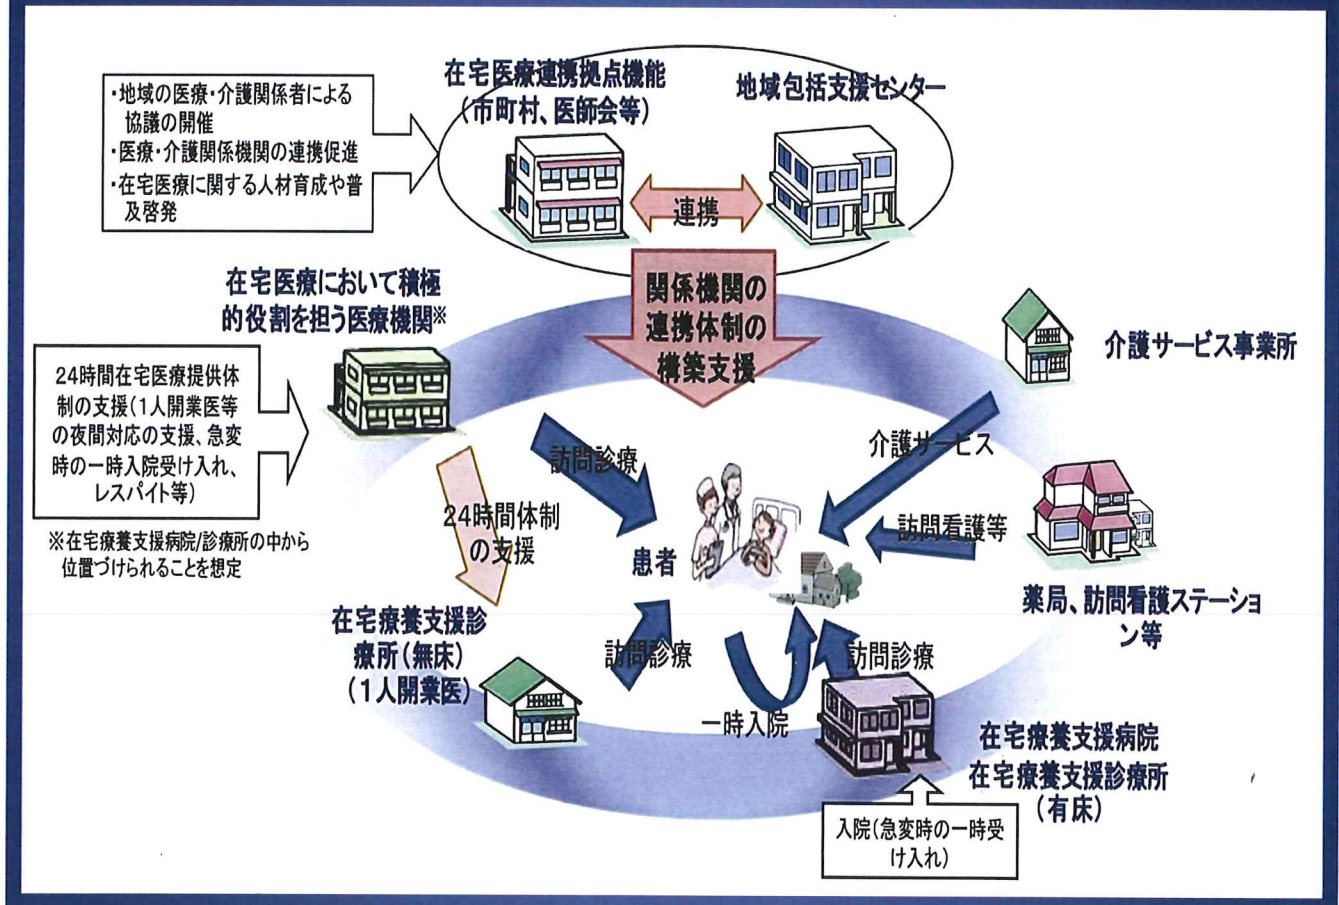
・地域の医療・介護関係者による協議の開催
・医療・介護関係機関の連携促進
・在宅医療に関する人材育成や普及啓発

在宅医療連携拠点機能
（市町村、医師会等）

地域包括支援センター

連携

関係機関の連携体制の構築支援

在宅医療において積極的役割を担う医療機関※

24時間在宅医療提供体制の支援（1人開業医等の夜間対応の支援、急変時の一時入院受け入れ、レスパイト等）

※在宅療養支援病院/診療所の中から位置づけられることを想定

介護サービス事業所

訪問診療

介護サービス

24時間体制の支援

訪問看護等

患者

薬局、訪問看護ステーション等

在宅療養支援診療所（無床）
（1人開業医）

訪問診療

訪問診療

一時入院

在宅療養支援病院
在宅療養支援診療所
（有床）

入院（急変時の一時受け入れ）